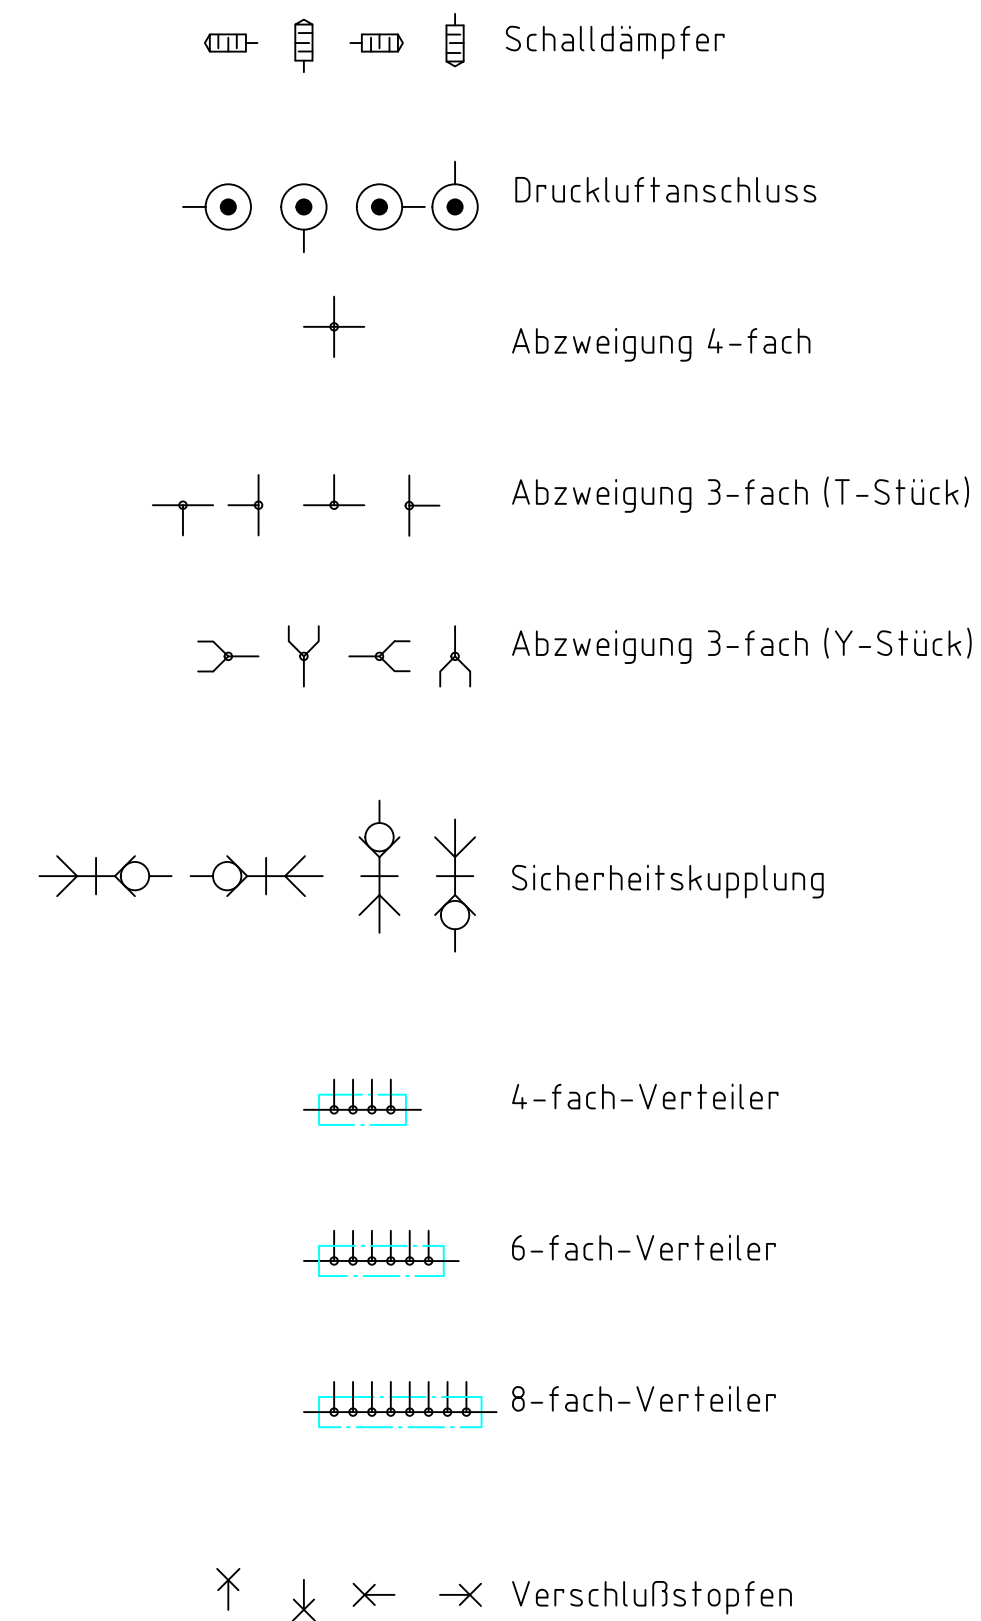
Schalldämpfer

Druckluftanschluss

Abzweigung 4-fach

Abzweigung 3-fach (T-Stück)

Abzweigung 3-fach (Y-Stück)

Sicherheitskupplung

4-fach-Verteiler

6-fach-Verteiler

8-fach-Verteiler

Verschlußstopfen